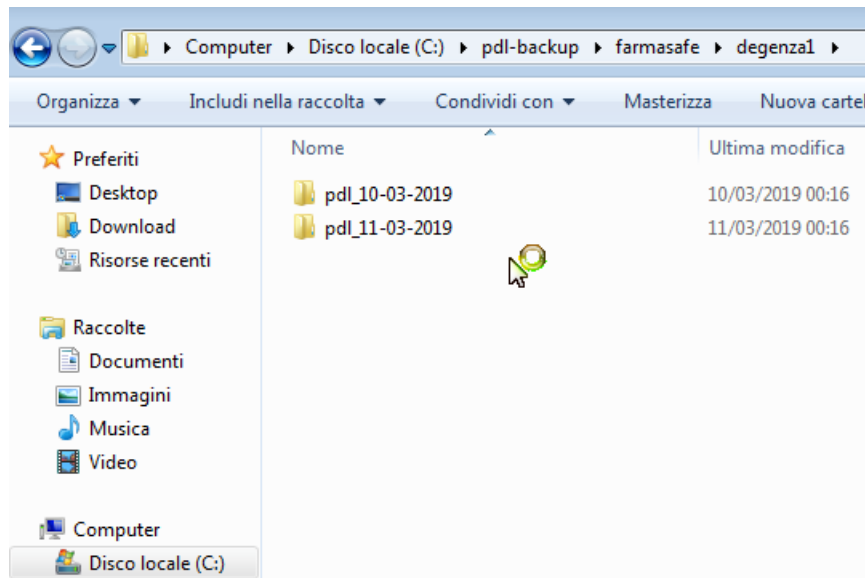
▸ Computer ▸ Disco locale (C:) ▸ pdl-backup ▸ farmasafe ▸ degenza1 ▸

Organizza ▾ Includi nella raccolta ▾ Condividi con ▾ Masterizza Nuova cartel

Preferiti
Desktop
Download
Risorse recenti

Raccolte
Documenti
Immagini
Musica
Video

Computer
Disco locale (C:)

| Nome | Ultima modifica |
|---|---|
| pdl_10-03-2019 | 10/03/2019 00:16 |
| pdl_11-03-2019 | 11/03/2019 00:16 |